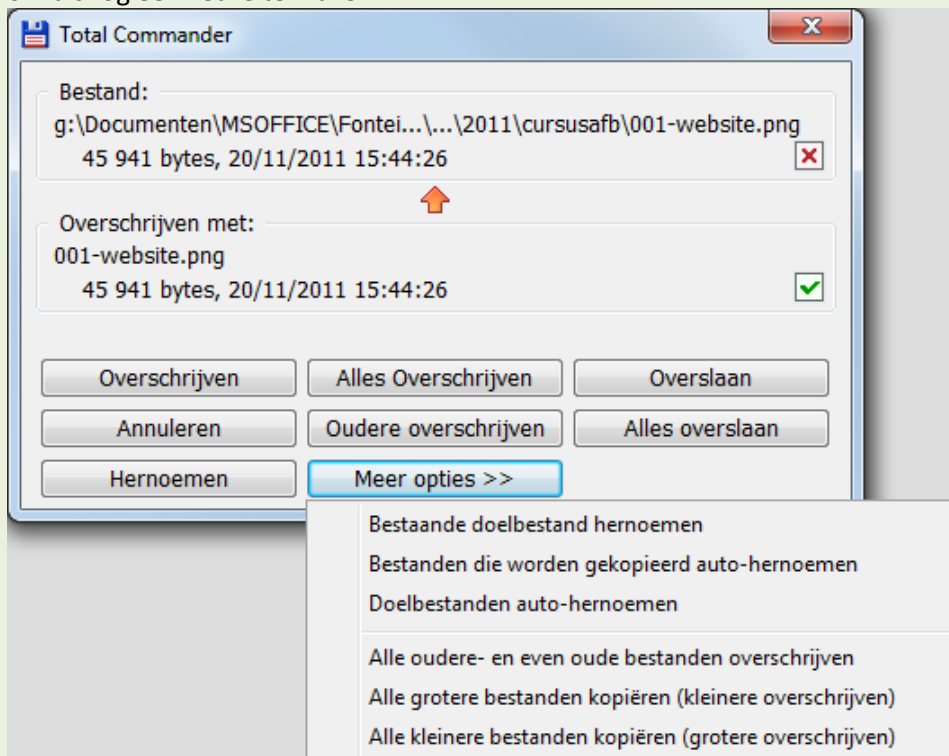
Total Commander

Bestand:
g:\Documenten\MSOFFICE\Fontei...\...\2011\cursusafb\001-website.png
45 941 bytes, 20/11/2011 15:44:26

Overschrijven met:
001-website.png
45 941 bytes, 20/11/2011 15:44:26

Overschrijven
Alles Overschrijven
Overslaan
Annuleren
Oudere overschrijven
Alles overslaan
Hernoemen
Meer opties >>

Bestaande doelbestand hernoemen
Bestanden die worden gekopieerd auto-hernoemen
Doelbestanden auto-hernoemen
Alle oudere- en even oude bestanden overschrijven
Alle grotere bestanden kopiëren (kleinere overschrijven)
Alle kleinere bestanden kopiëren (grotere overschrijven)